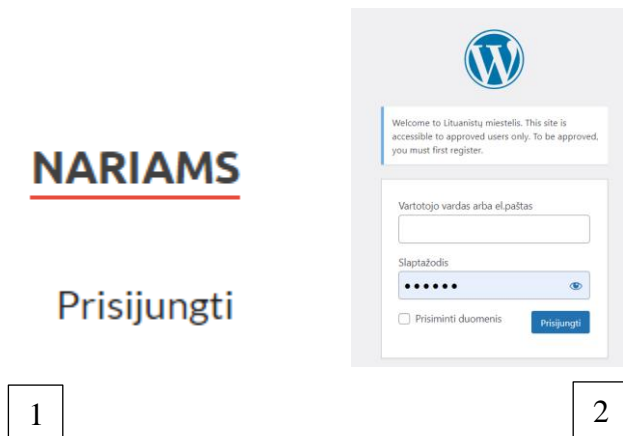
NARIAMS

Prisijungti

Welcome to Lituanistų miestelis. This site is accessible to approved users only. To be approved, you must first register.

Vartotojo vardas arba el.paštas

Slaptažodis

••••••

Prisiminti duomenis

Prisijungti

1

2